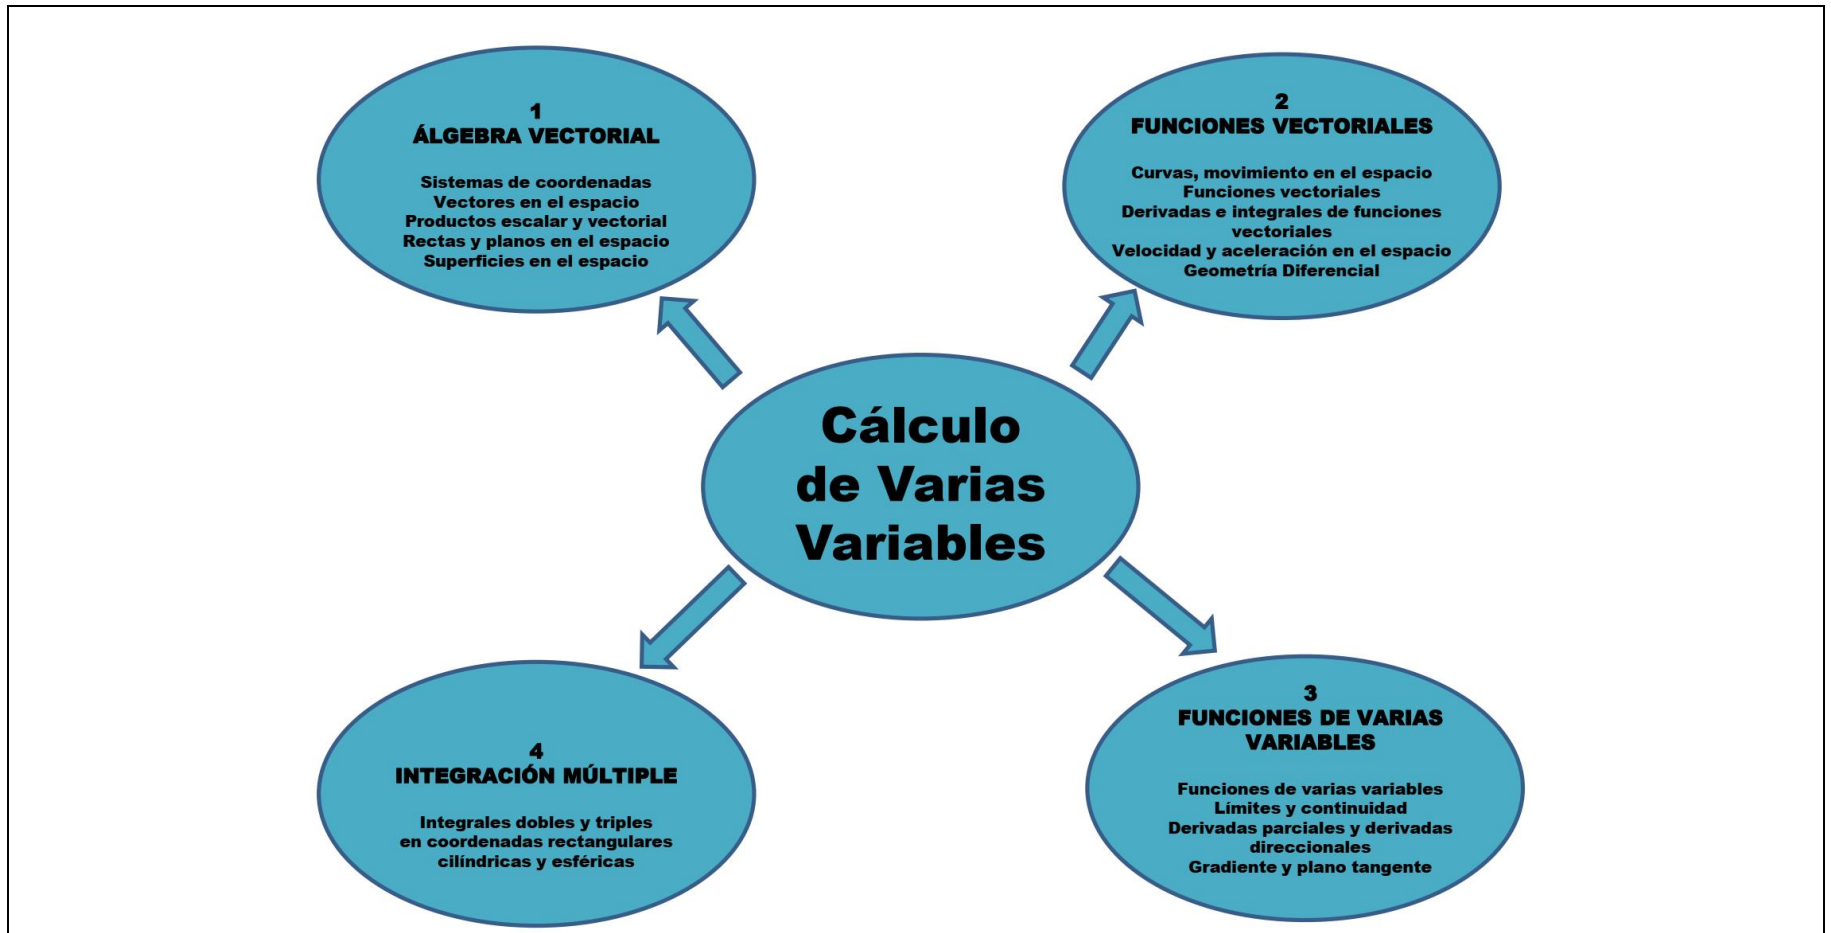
Cálculo de Varias Variables

1
ÁLGEBRA VECTORIAL

Sistemas de coordenadas
Vectores en el espacio
Productos escalar y vectorial
Rectas y planos en el espacio
Superficies en el espacio

2
FUNCIONES VECTORIALES

Curvas, movimiento en el espacio
Funciones vectoriales
Derivadas e integrales de funciones vectoriales
Velocidad y aceleración en el espacio
Geometría Diferencial

3
FUNCIONES DE VARIAS VARIABLES

Funciones de varias variables
Límites y continuidad
Derivadas parciales y derivadas direccionales
Gradiente y plano tangente

4
INTEGRACIÓN MÚLTIPLE

Integrales dobles y triples
en coordenadas rectangulares
cilíndricas y esféricas